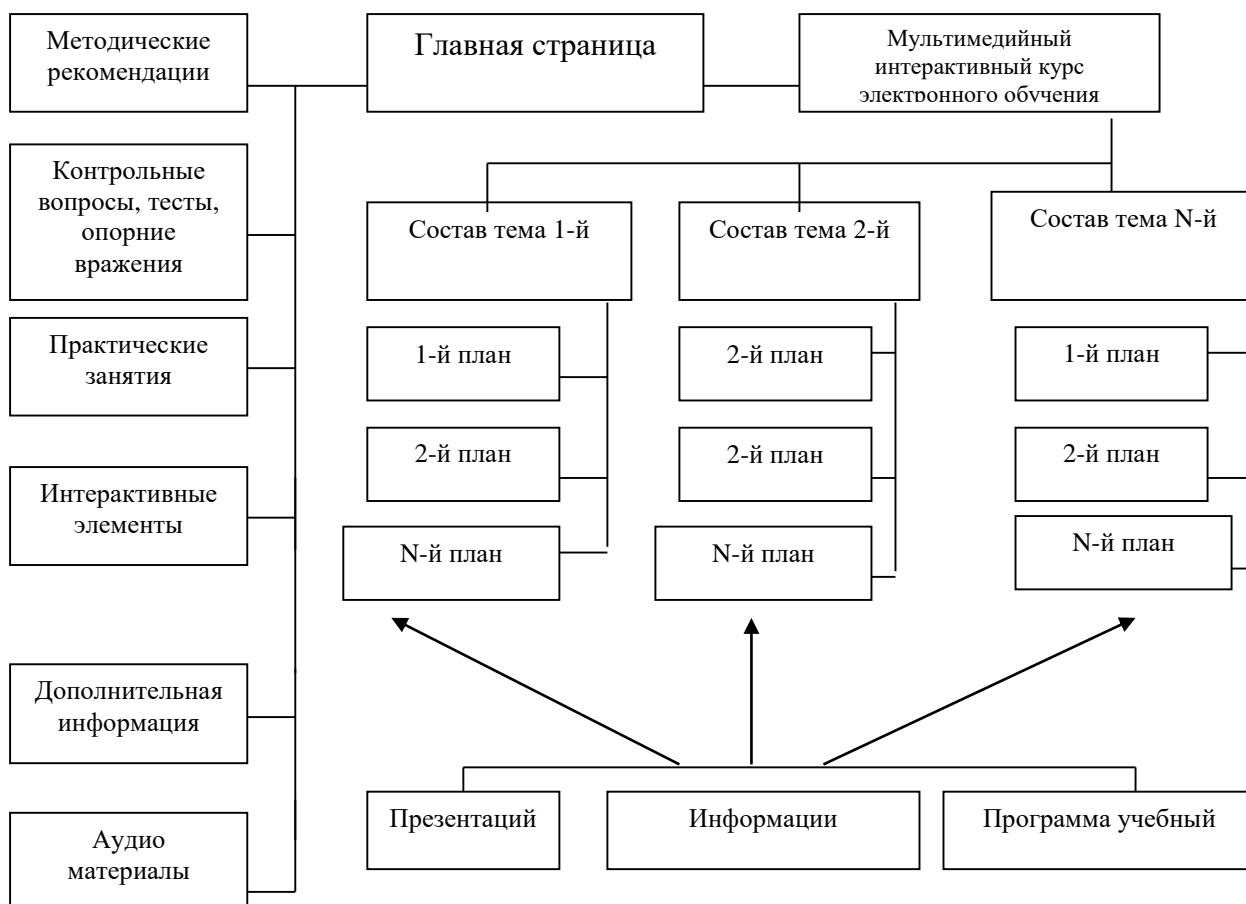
Методические рекомендации

Главная страница

Мультимедийный интерактивный курс электронного обучения

Контрольные вопросы, тесты, опорние вражения

Состав тема 1-й

Состав тема 2-й

Состав тема N-й

Практические занятия

1-й план

2-й план

1-й план

2-й план

2-й план

2-й план

Интерактивные элементы

N-й план

N-й план

N-й план

Дополнительная информация

Аудио материалы

Презентаций

Информации

Программа учебный